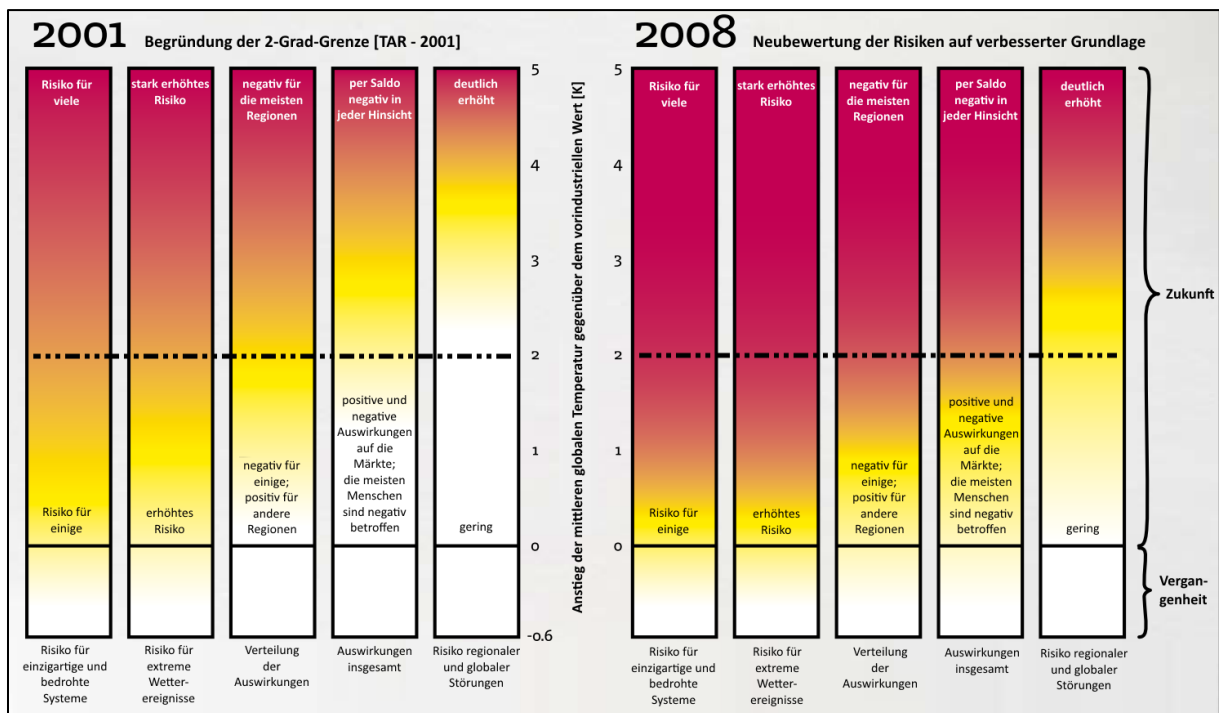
2001 Begründung der 2-Grad-Grenze [TAR - 2001]

Risiko für viele

stark erhöhtes Risiko

negativ für die meisten Regionen

per Saldo negativ in jeder Hinsicht

deutlich erhöht

Risiko für einige

erhöhtes Risiko

negativ für einige; positiv für andere Regionen

positive und negative Auswirkungen auf die Märkte; die meisten Menschen sind negativ betroffen

gering

Risiko für einzigartige und bedrohte Systeme

Risiko für extreme Wetterereignisse

Verteilung der Auswirkungen

Auswirkungen insgesamt

Risiko regionaler und globaler Störungen

5
4
3
2
1
0
-0.6

Anstieg der mittleren globalen Temperatur gegenüber dem vorindustriellen Wert [K]

2008 Neubewertung der Risiken auf verbesserter Grundlage

5
4
3
2
1
0

Risiko für viele

stark erhöhtes Risiko

negativ für die meisten Regionen

per Saldo negativ in jeder Hinsicht

deutlich erhöht

Risiko für einige

erhöhtes Risiko

negativ für einige; positiv für andere Regionen

positive und negative Auswirkungen auf die Märkte; die meisten Menschen sind negativ betroffen

gering

Zukunft

Vergangenheit

Risiko für einzigartige und bedrohte Systeme

Risiko für extreme Wetterereignisse

Verteilung der Auswirkungen

Auswirkungen insgesamt

Risiko regionaler und globaler Störungen